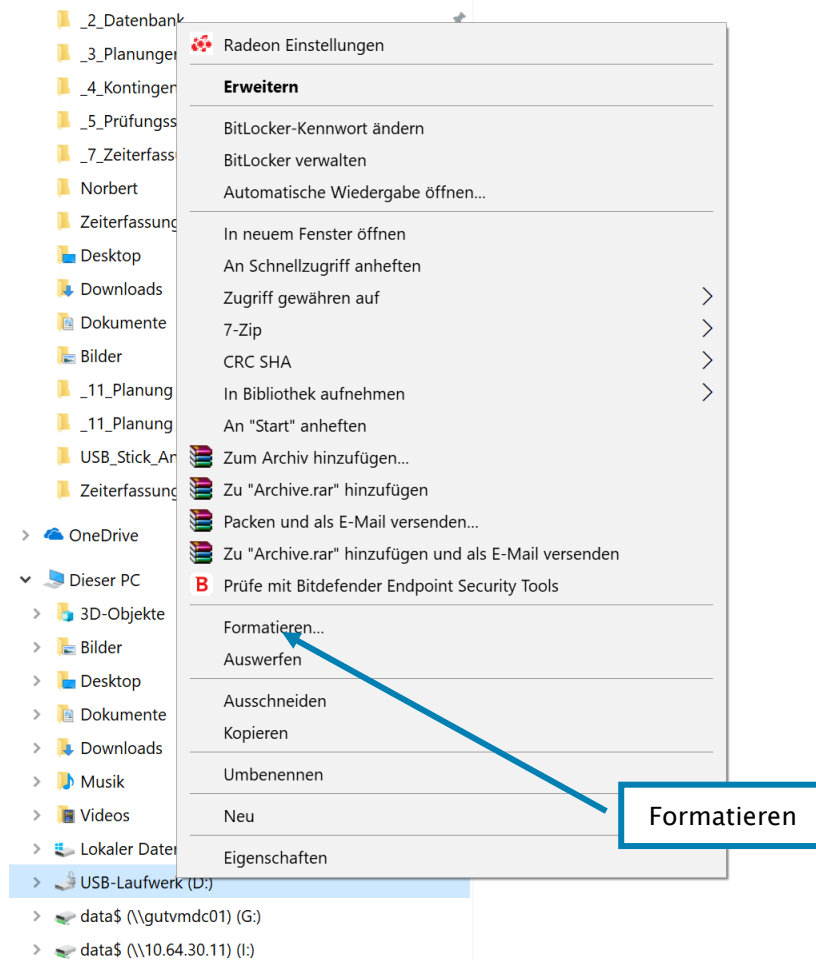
_2_Datenbank
_3_Planunger
_4_Kontingen
_5_Prüfungss
_7_Zeiterfass
Norbert
Zeiterfassung
Desktop
Downloads
Dokumente
Bilder
_11_Planung
_11_Planung
USB_Stick_An
Zeiterfassung
OneDrive
Dieser PC
3D-Objekte
Bilder
Desktop
Dokumente
Downloads
Musik
Videos
Lokaler Dater
USB-Laufwerk (D:)
data$ (\\gutvmdc01) (G:)
data$ (\\10.64.30.11) (I:)

Radeon Einstellungen
Erweitern
BitLocker-Kennwort ändern
BitLocker verwalten
Automatische Wiedergabe öffnen...
In neuem Fenster öffnen
An Schnellzugriff anheften
Zugriff gewähren auf
7-Zip
CRC SHA
In Bibliothek aufnehmen
An "Start" anheften
Zum Archiv hinzufügen...
Zu "Archive.rar" hinzufügen
Packen und als E-Mail versenden...
Zu "Archive.rar" hinzufügen und als E-Mail versenden
Prüfe mit Bitdefender Endpoint Security Tools
Formatieren...
Auswerfen
Ausschneiden
Kopieren
Umbenennen
Neu
Eigenschaften

Formatieren